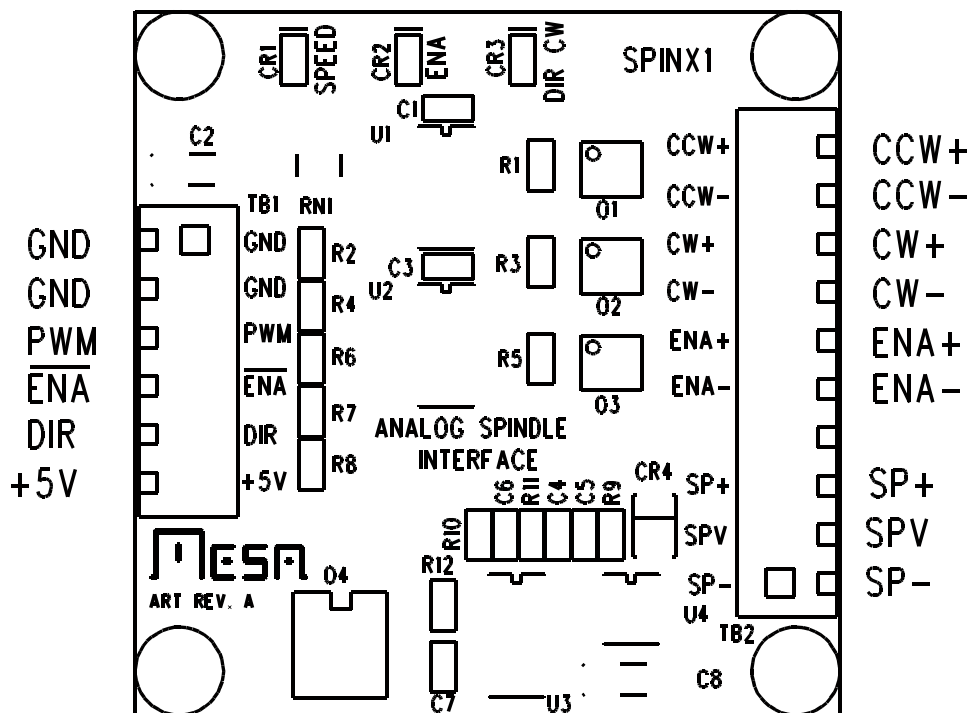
CR1 SPEED
CR2 ENA
CR3 DIR CW
SPINX1

C1
U1
C2

CCW+
CCW-
CW+
CW-
ENA+
ENA-
SP+
SPV
SP-

R1
O1
R3
O2
R5
O3

TB1 RN1

GND
GND
$\overline{PWM}$
$\overline{ENA}$
DIR
+5V

GND
GND
PWM
$\overline{ENA}$
DIR
+5V

R2
R4
R6
R7
R8

C3
U2

ANALOG SPINDLE
INTERFACE

C6 R11 C4 C5 R9
R10
CR4
SP+
SPV
SP-
U4
TB2

Mesa
ART REV. A
O4
R12
C7
U3
C8

CCW+
CCW-
CW+
CW-
ENA+
ENA-
SP+
SPV
SP-